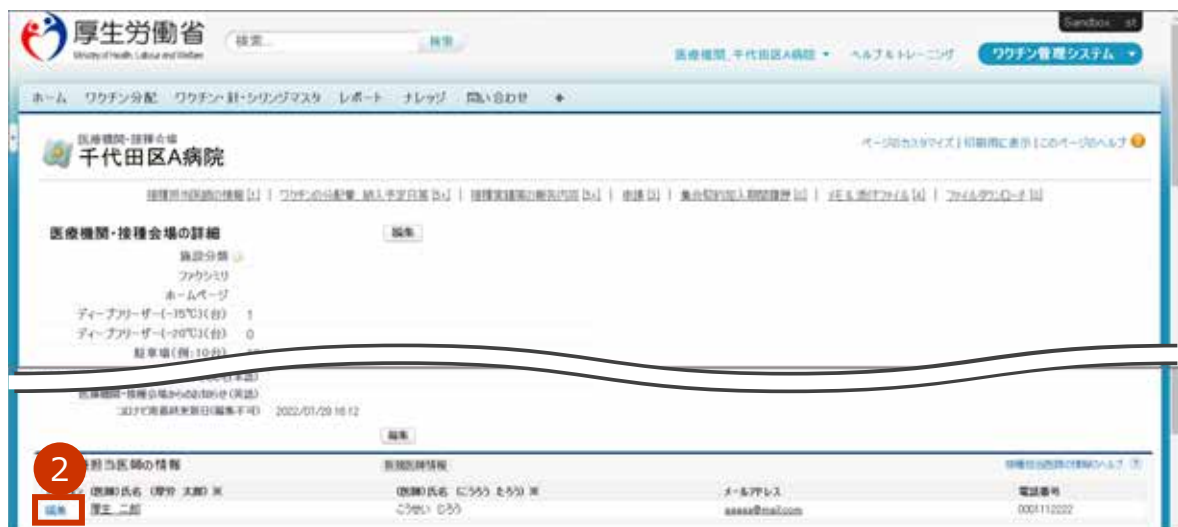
厚生労働省
Ministry of Health, Labour and Welfare
検索...
検索
Sandbox: st
医療機関_千代田区A病院 ▾ ヘルプ＆トレーニング
ワクチン管理システム ▾

ホーム ワクチン分配 ワクチン・針・シリンジマスタ レポート ナレッジ 問い合わせ +

医療機関・接種会場
千代田区A病院
ページのカスタマイズ | 印刷用に表示 | このページのヘルプ

接種担当医師の情報 [1] | ワクチンの分配量_納入予定日等 [5+] | 接種実績報告履歴内容 [5+] | 申請 [3] | 集合契約加入期間履歴 [0] | メモ & 添付ファイル [4] | ファイルダウンロード [0]

医療機関・接種会場の詳細
編集
施設分類
ファクシミリ
ホームページ
ディープフリーザー(-75℃)(台) 1
ディープフリーザー(-20℃)(台) 0
駐車場(例:10台)
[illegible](日本語)
医療機関・接種会場からのお知らせ(英語)
コロナ関連最終更新日(編集不可) 2022/01/28 16:12
編集

2
接種担当医師の情報
新規医師情報
接種担当医師の情報のヘルプ ?
(医師)氏名 (漢字 太郎) ※
(医師)氏名 (こうろう たろう) ※
メールアドレス
電話番号
編集
厚生 二郎
こうせい じろう
aaaaa@mail.com
0001112222